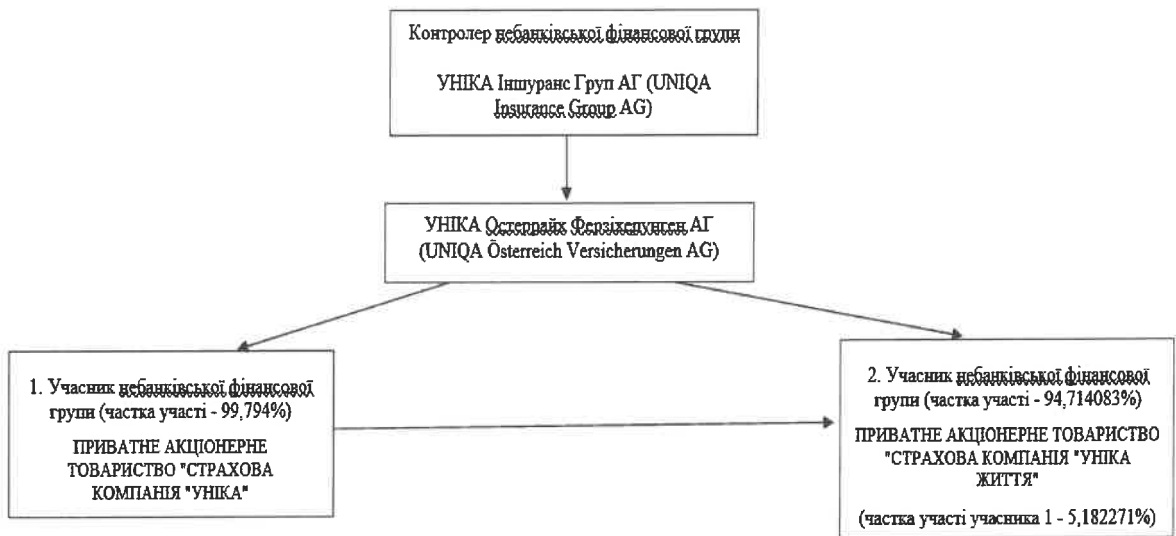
Контролер небанківської фінансової групи

УНІКА Іншуранс Груп АГ (UNIQA Insurance Group AG)

УНІКА Остеррайх Ферзіхерунген АГ (UNIQA Österreich Versicherungen AG)

1. Учасник небанківської фінансової групи (частка участі - 99,794%)

ПРИВАТНЕ АКЦІОНЕРНЕ ТОВАРИСТВО "СТРАХОВА КОМПАНІЯ "УНІКА"

2. Учасник небанківської фінансової групи (частка участі - 94,714083%)

ПРИВАТНЕ АКЦІОНЕРНЕ ТОВАРИСТВО "СТРАХОВА КОМПАНІЯ "УНІКА ЖИТТЯ"

(частка участі учасника 1 - 5,182271%)